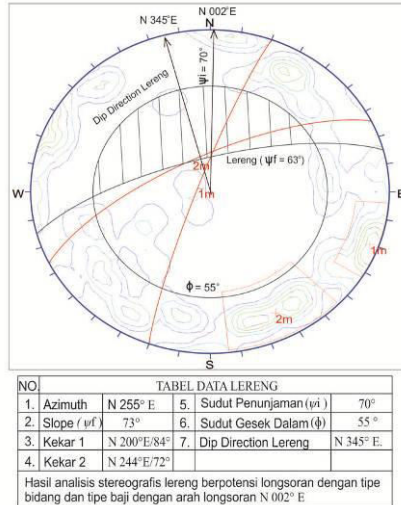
N 345°E
N 002°E
N
$\psi i = 70°$
Dip Direction Lereng
2m
Lereng ( $\psi f = 63°$)
1m
W
E
1m
$\phi = 55°$
2m
S

| NO. | TABEL DATA LERENG | | | | |
|---|---|---|---|---|---|
| 1. | Azimuth | N 255° E | 5. | Sudut Penunjaman ($\psi i$ ) | 70° |
| 2. | Slope ( $\psi f$ ) | 73° | 6. | Sudut Gesek Dalam ($\phi$) | 55 ° |
| 3. | Kekar 1 | N 200°E/84° | 7. | Dip Direction Lereng | N 345° E. |
| 4. | Kekar 2 | N 244°E/72° | | | |

Hasil analisis stereografis lereng berpotensi longsoran dengan tipe bidang dan tipe baji dengan arah longsoran N 002° E